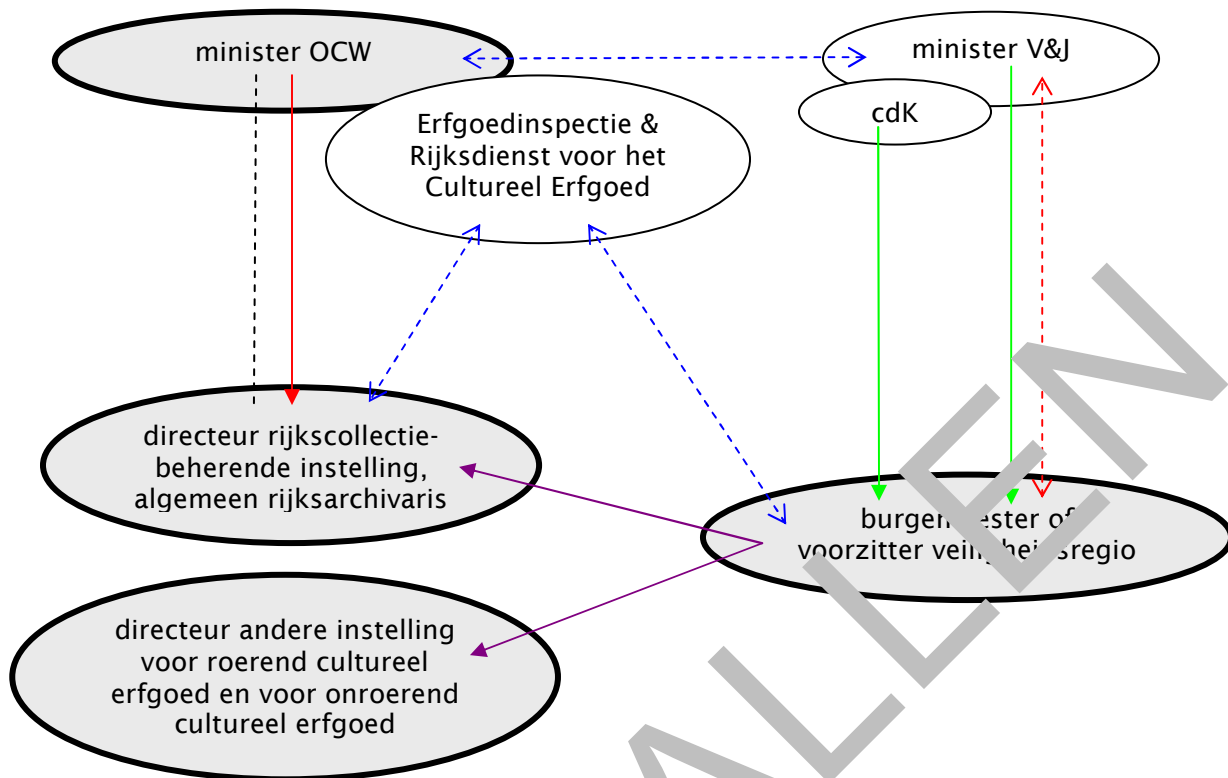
minister OCW

minister V&J

cdK

Erfgoedinspectie & Rijksdienst voor het Cultureel Erfgoed

directeur rijkscollectiebeherende instelling, algemeen rijksarchivaris

burgem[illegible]ester of voorzitter veili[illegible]hei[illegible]sregio

directeur andere instelling voor roerend cultureel erfgoed en voor onroerend cultureel erfgoed

VERVALLEN